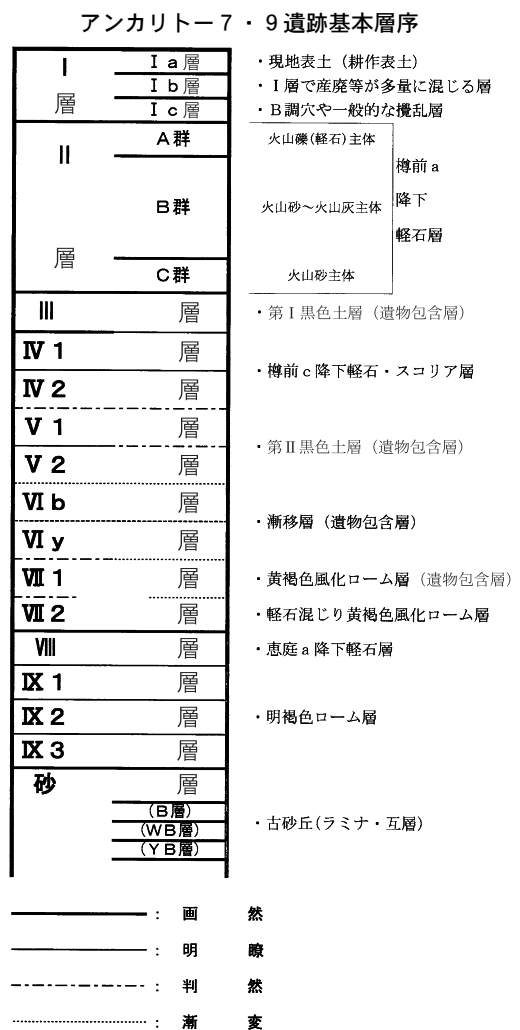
アンカリトー7・9遺跡基本層序

Ⅰ 層
Ⅰa層
Ⅰb層
Ⅰc層
・現地表土（耕作表土）
・Ⅰ層で産廃等が多量に混じる層
・B調穴や一般的な攪乱層

Ⅱ 層
A群
B群
C群
火山礫(軽石)主体
火山砂～火山灰主体
火山砂主体
樽前a
降下
軽石層

Ⅲ 層
・第Ⅰ黒色土層（遺物包含層）

Ⅳ1 層
Ⅳ2 層
・樽前c降下軽石・スコリア層

Ⅴ1 層
Ⅴ2 層
・第Ⅱ黒色土層（遺物包含層）

Ⅵb 層
Ⅵy 層
・漸移層（遺物包含層）

Ⅶ1 層
・黄褐色風化ローム層（遺物包含層）

Ⅶ2 層
・軽石混じり黄褐色風化ローム層

Ⅷ 層
・恵庭a降下軽石層

Ⅸ1 層
Ⅸ2 層
Ⅸ3 層
・明褐色ローム層

砂 層
（B層）
（WB層）
（YB層）
・古砂丘(ラミナ・互層)

: 画 然
: 明 瞭
: 判 然
: 漸 変